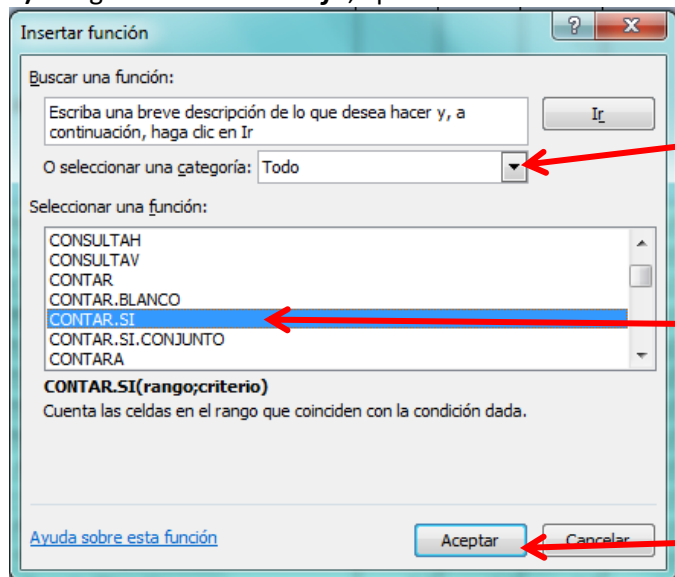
Insertar función

Buscar una función:

Escriba una breve descripción de lo que desea hacer y, a continuación, haga clic en Ir

Ir

O seleccionar una categoría: Todo

Seleccionar una función:

CONSULTAH
CONSULTAV
CONTAR
CONTAR.BLANCO
CONTAR.SI
CONTAR.SI.CONJUNTO
CONTARA

CONTAR.SI(rango;criterio)
Cuenta las celdas en el rango que coinciden con la condición dada.

Ayuda sobre esta función

Aceptar

Cancelar